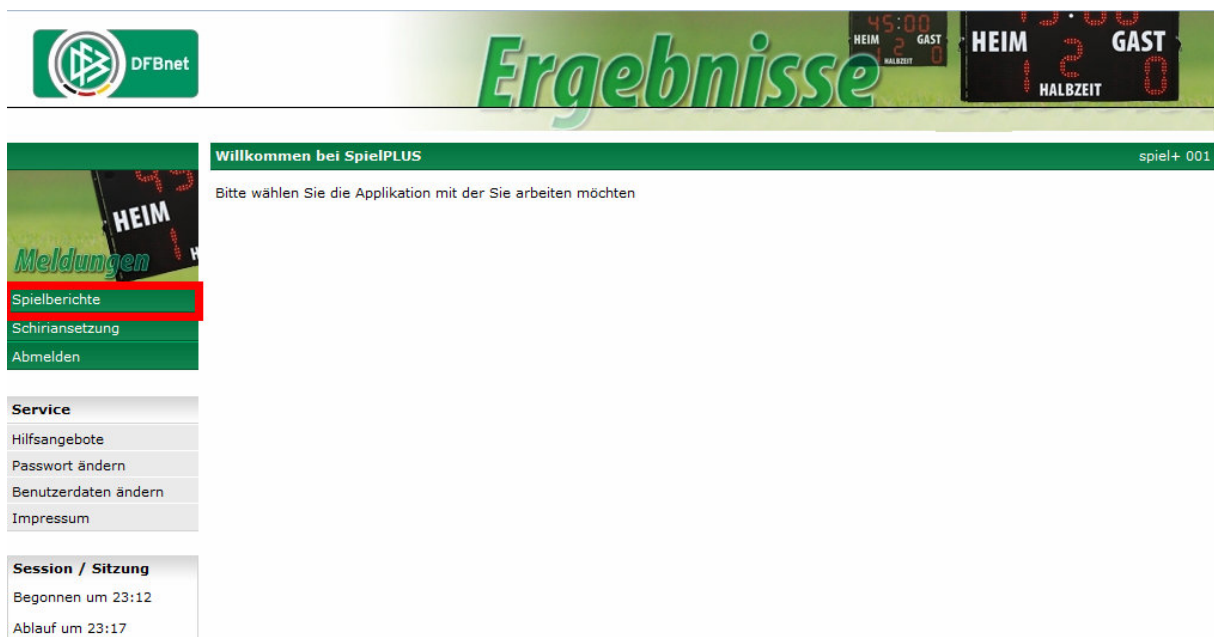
DFB DFBnet

Ergebnisse

45:00 HEIM 1 2 GAST 0 HALBZEIT

HEIM 1 2 GAST 0 HALBZEIT

Willkommen bei SpielPLUS

spiel+ 001

Bitte wählen Sie die Applikation mit der Sie arbeiten möchten

HEIM

Meldungen

Spielberichte

Schiriansetzung

Abmelden

Service

Hilfsangebote

Passwort ändern

Benutzerdaten ändern

Impressum

Session / Sitzung

Begonnen um 23:12

Ablauf um 23:17